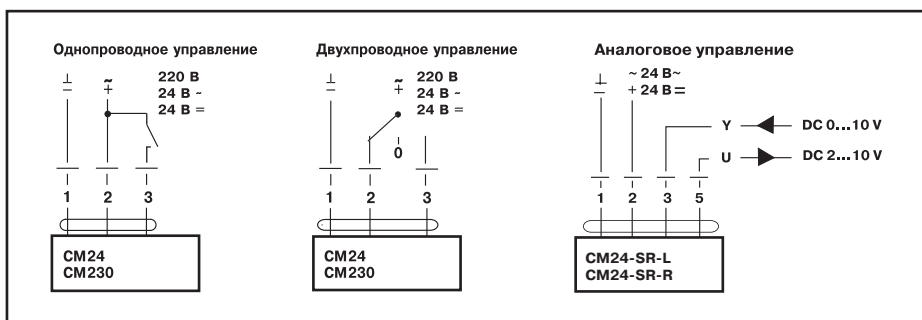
Однопроводное управление

⊥ ~ + 220 В 24 В ~ 24 В =

1 2 3

CM24
CM230

Двухпроводное управление

⊥ ~ + 220 В 24 В ~ 24 В =

0

1 2 3

CM24
CM230

Аналоговое управление

⊥ ~ 24 В~ + 24 В =

Y DC 0...10 V

U DC 2...10 V

1 2 3 5

CM24-SR-L
CM24-SR-R